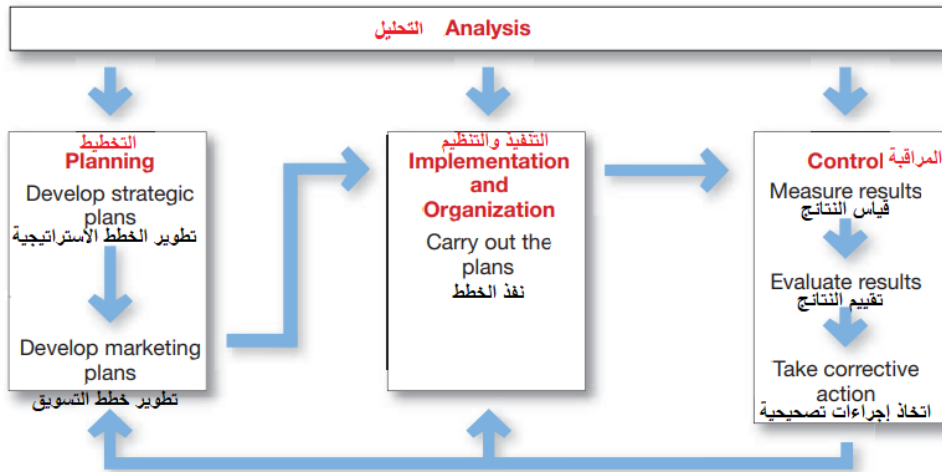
التحليل Analysis

التخطيط
Planning
Develop strategic plans
تطوير الخطط الاستراتيجية

Develop marketing plans
تطوير خطط التسويق

التنفيذ والتنظيم
Implementation and Organization
Carry out the plans
نفذ الخطط

Control المراقبة
Measure results
قياس النتائج

Evaluate results
تقييم النتائج

Take corrective action
اتخاذ إجراءات تصحيحية